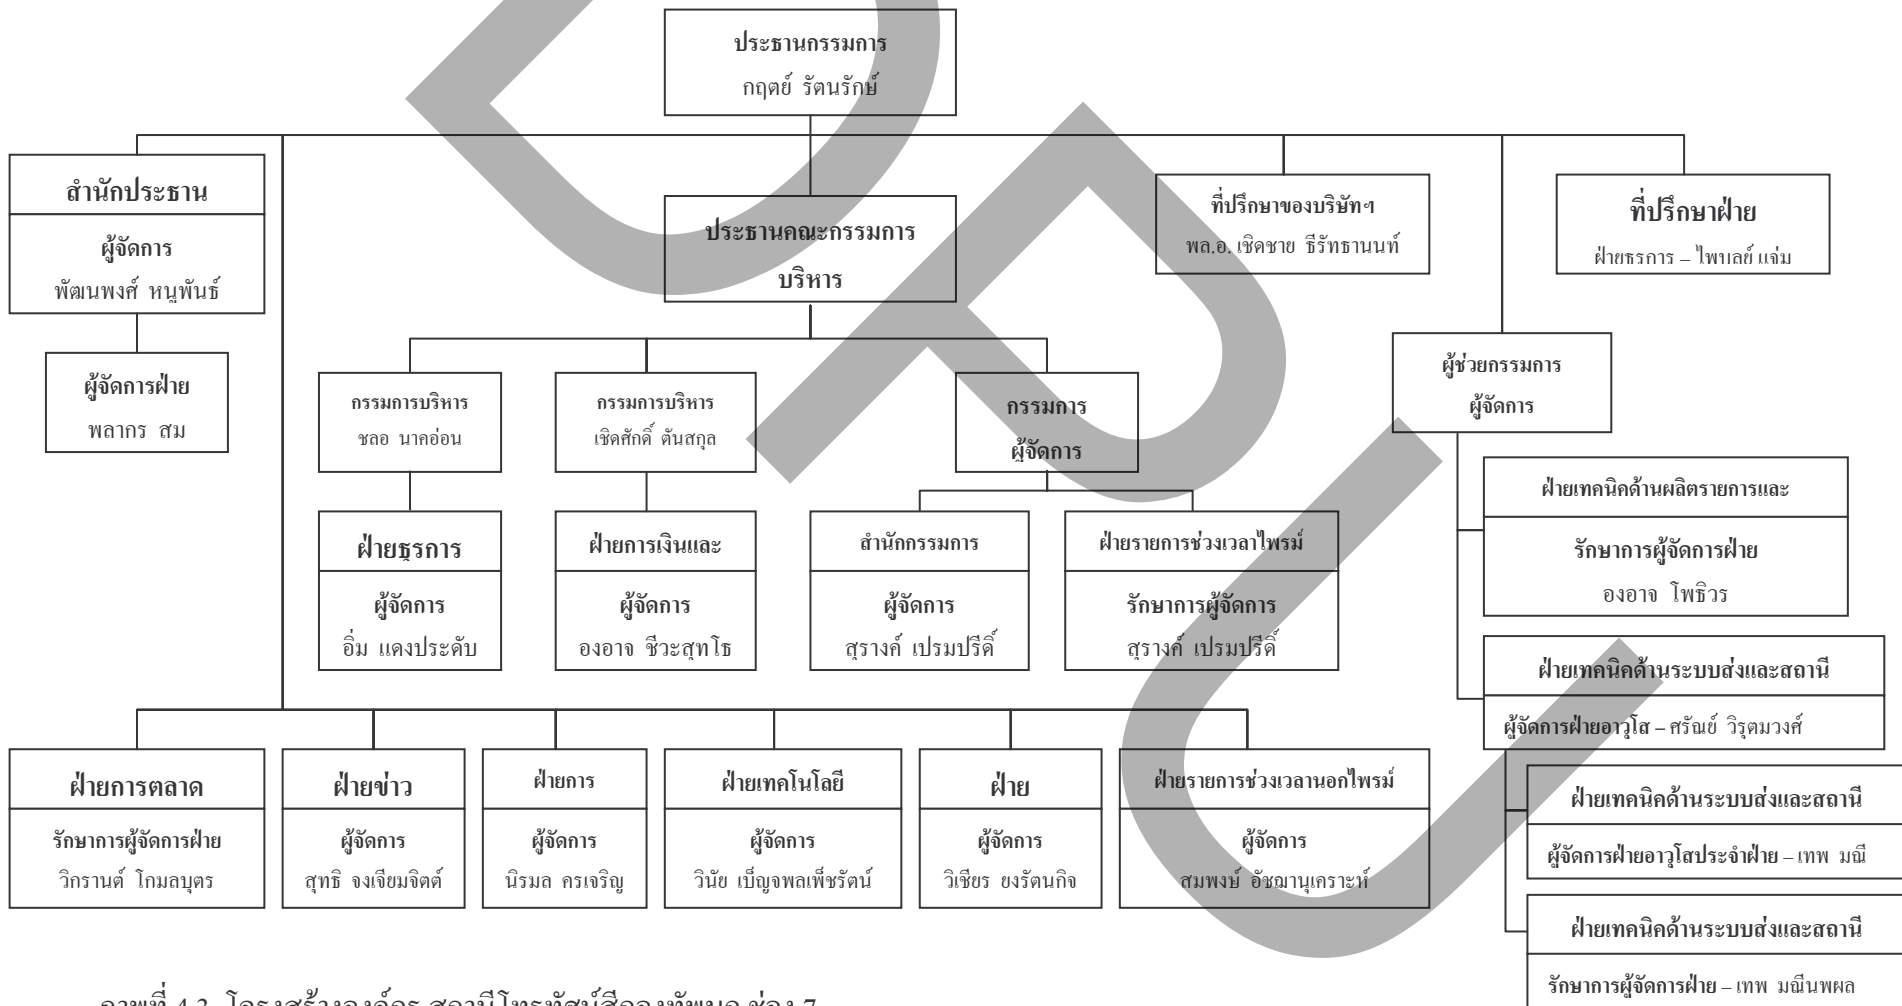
ประธานกรรมการ
กฤตย์ รัตนรักษ์

สำนักประธาน
ผู้จัดการ
พัฒนพงศ์ หนูพันธ์

ผู้จัดการฝ่าย
พลากร สม

ประธานคณะกรรมการบริหาร

ที่ปรึกษาของบริษัทฯ
พล.อ. เชิดชาย ธีรัทธานนท์

ที่ปรึกษาฝ่าย
ฝ่ายธรการ – ไพาเลย์ แจ่ม

ผู้ช่วยกรรมการ
ผู้จัดการ

กรรมการบริหาร
ชลอ นาคอ่อน

กรรมการบริหาร
เชิดศักดิ์ ตันสกุล

กรรมการ
ผู้จัดการ

ฝ่ายธุรการ
ผู้จัดการ
อิ่ม แดงประดับ

ฝ่ายการเงินและ
ผู้จัดการ
องอาจ ชีวะสุทโธ

สำนักกรรมการ
ผู้จัดการ
สุรางค์ เปรมปรีดิ์

ฝ่ายรายการช่วงเวลาไพรม์
รักษาการผู้จัดการ
สุรางค์ เปรมปรีดิ์

ฝ่ายเทคนิคด้านผลิตรายการและ
รักษาการผู้จัดการฝ่าย
องอาจ โพธิวร

ฝ่ายเทคนิคด้านระบบส่งและสถานี
ผู้จัดการฝ่ายอาวุโส – ศรัณย์ วิรุฒมวงศ์

ฝ่ายเทคนิคด้านระบบส่งและสถานี
ผู้จัดการฝ่ายอาวุโสประจำฝ่าย – เทพ มณี

ฝ่ายเทคนิคด้านระบบส่งและสถานี
รักษาการผู้จัดการฝ่าย – เทพ มณีนพผล

ฝ่ายการตลาด
รักษาการผู้จัดการฝ่าย
วิกรานต์ โกมลบุตร

ฝ่ายข่าว
ผู้จัดการ
สุทธิ จงเจียมจิตต์

ฝ่ายการ
ผู้จัดการ
นิรมล ครเจริญ

ฝ่ายเทคโนโลยี
ผู้จัดการ
วินัย เบ็ญจพลเพ็ชรัตน์

ฝ่าย
ผู้จัดการ
วิเชียร ยงรัตนกิจ

ฝ่ายรายการช่วงเวลานอกไพรม์
ผู้จัดการ
สมพงษ์ อัชฌานุเคราะห์

ภาพที่ 4.3 โครงสร้างองค์กร สถานีโทรทัศน์สีกองทัพบก ช่อง 7